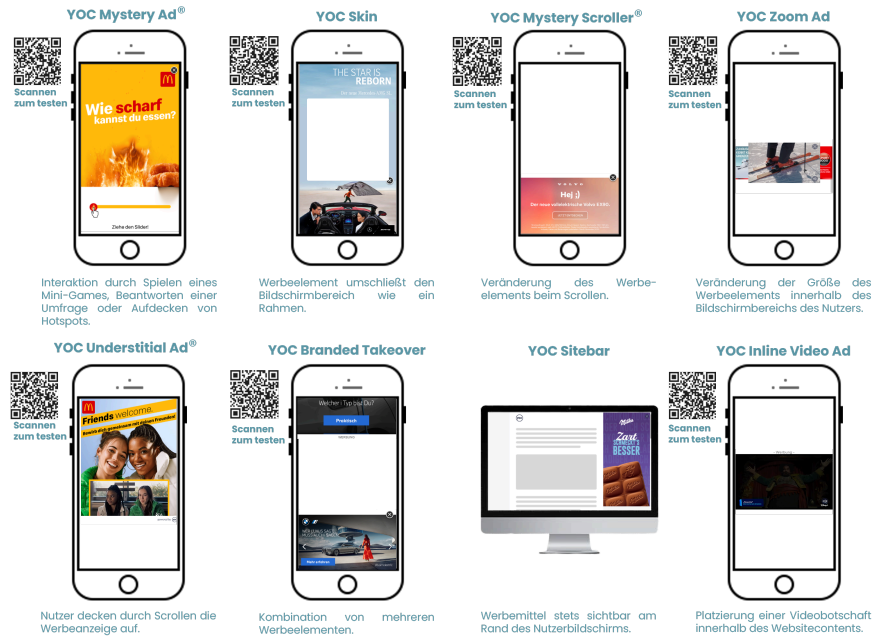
YOC Mystery Ad®

Scannen zum testen

Wie scharf kannst du essen?

Ziehe den Slider!

Interaktion durch Spielen eines Mini-Games, Beantworten einer Umfrage oder Aufdecken von Hotspots.

YOC Skin

Scannen zum testen

THE STAR IS REBORN

Werbeelement umschließt den Bildschirmbereich wie ein Rahmen.

YOC Mystery Scroller®

Scannen zum testen

Hej :)

Der neue vollelektrische Volvo EX30.

Veränderung des Werbeelements beim Scrollen.

YOC Zoom Ad

Scannen zum testen

Veränderung der Größe des Werbeelements innerhalb des Bildschirmbereichs des Nutzers.

YOC Understitial Ad®

Scannen zum testen

Friends welcome.

Nutzer decken durch Scrollen die Werbeanzeige auf.

YOC Branded Takeover

Scannen zum testen

Welcher | Typ bist Du?

Preistech

Kombination von mehreren Werbeelementen.

YOC Sitebar

Milka

Zart SCHMILZT'S BESSER

Werbemittel stets sichtbar am Rand des Nutzerbildschirms.

YOC Inline Video Ad

Scannen zum testen

Werbung

Platzierung einer Videobotschaft innerhalb des Websitecontents.